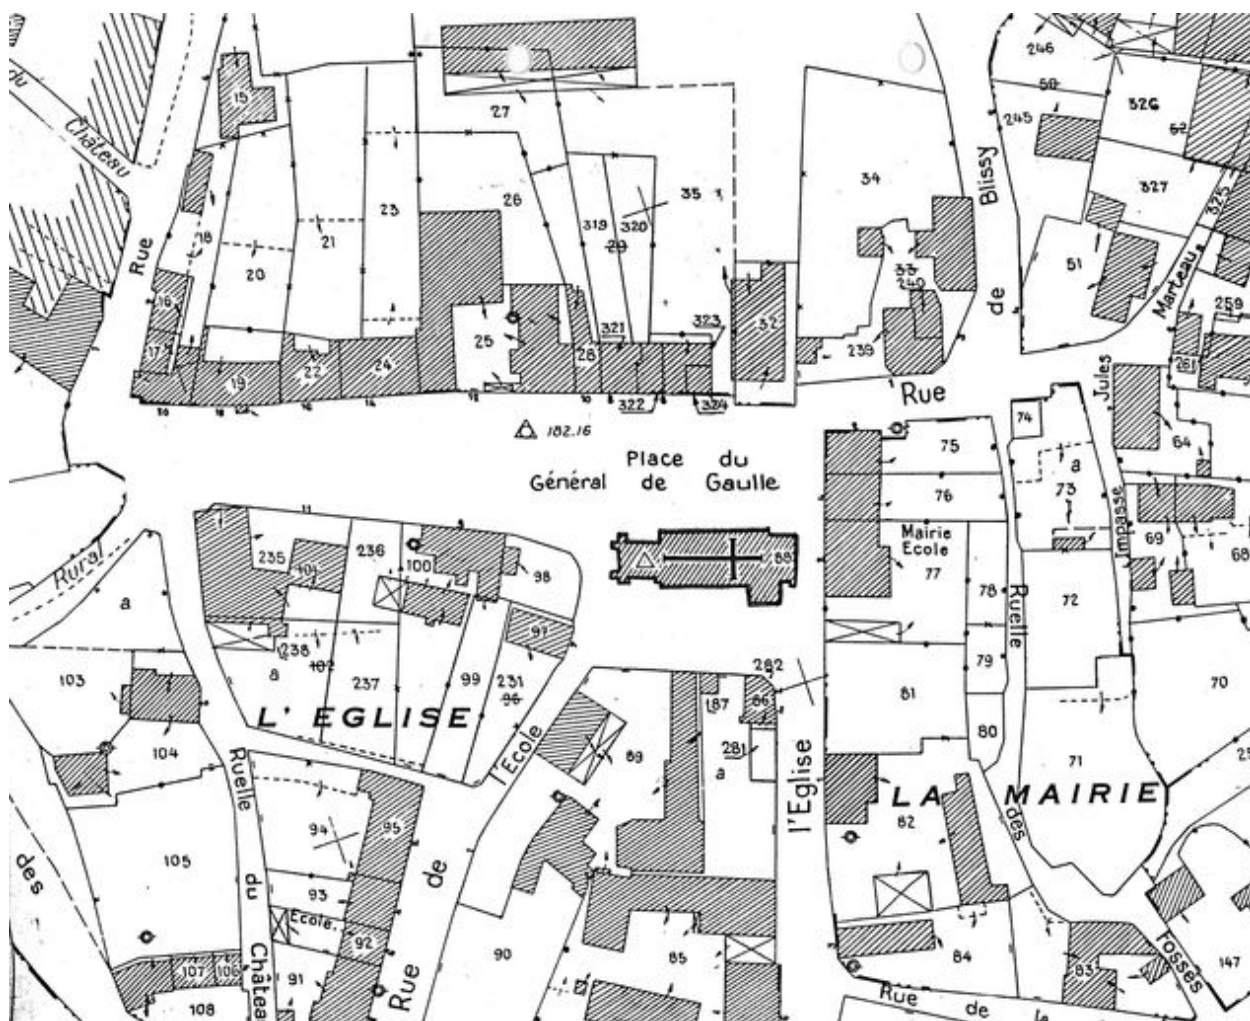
du Chateau
Rue
15
27
246
58
326
52
245
327
325
34
Blissy
35
319
320
29
23
26
21
18
20
33
240
51
Marteau
259
de
16
17
19
22
24
25
28
321
323
32
239
Jules
261
322
324
Rue
74
64
182.16
Place du Général de Gaulle
75
76
a
73
Impasse
69
68
Rural
235
101
236
100
98
88
Mairie École
77
a
238
102
97
78
Ruelle
72
103
237
99
231
96
282
70
L'EGLISE
187
86
79
81
104
l'Ecole
89
281
a
l'Eglise
80
71
Ruelle
LA MAIRIE
25
94
95
82
des
105
du
93
de
des
École
92
Chateau
Rue
90
85
84
83
Fossés
147
107
106
108
91
Rue de la